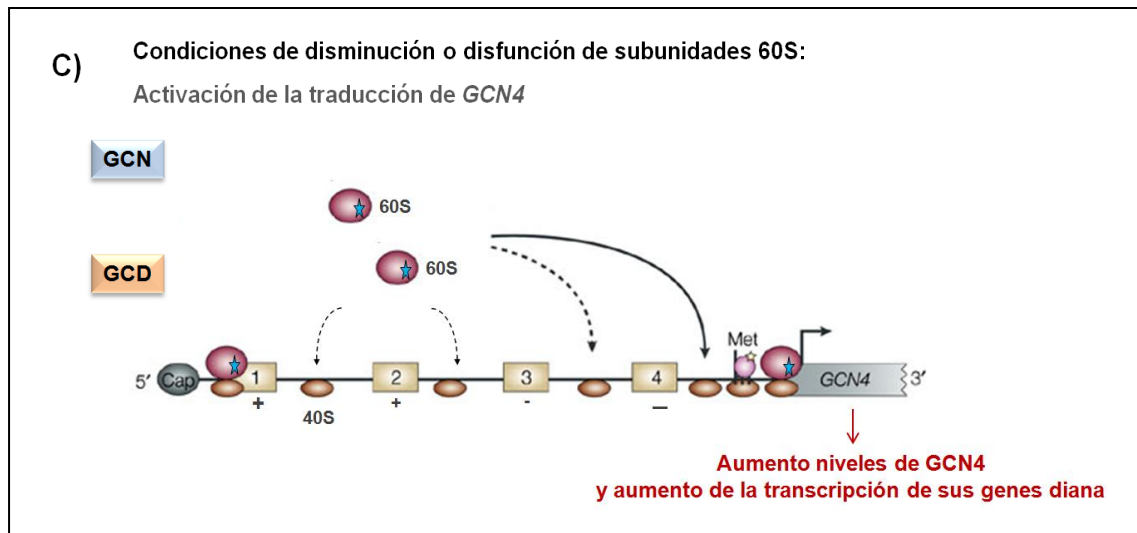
C)

Condiciones de disminución o disfunción de subunidades 60S:

Activación de la traducción de *GCN4*

GCN

GCD

60S

60S

5′ Cap 1 2 3 4 Met GCN4 3′

+ 40S + - —

Aumento niveles de GCN4
y aumento de la transcripción de sus genes diana